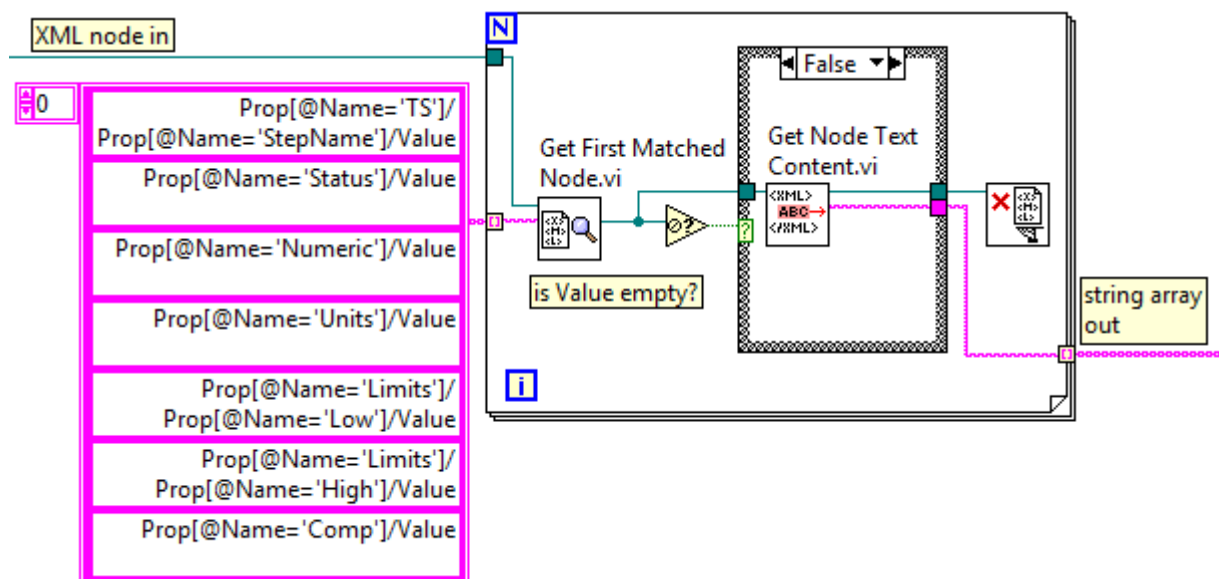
XML node in

0

Prop[@Name='TS']/Prop[@Name='StepName']/Value

Prop[@Name='Status']/Value

Prop[@Name='Numeric']/Value

Prop[@Name='Units']/Value

Prop[@Name='Limits']/Prop[@Name='Low']/Value

Prop[@Name='Limits']/Prop[@Name='High']/Value

Prop[@Name='Comp']/Value

N

Get First Matched Node.vi

is Value empty?

False

Get Node Text Content.vi

<XML>
ABC
</XML>

?

i

string array out